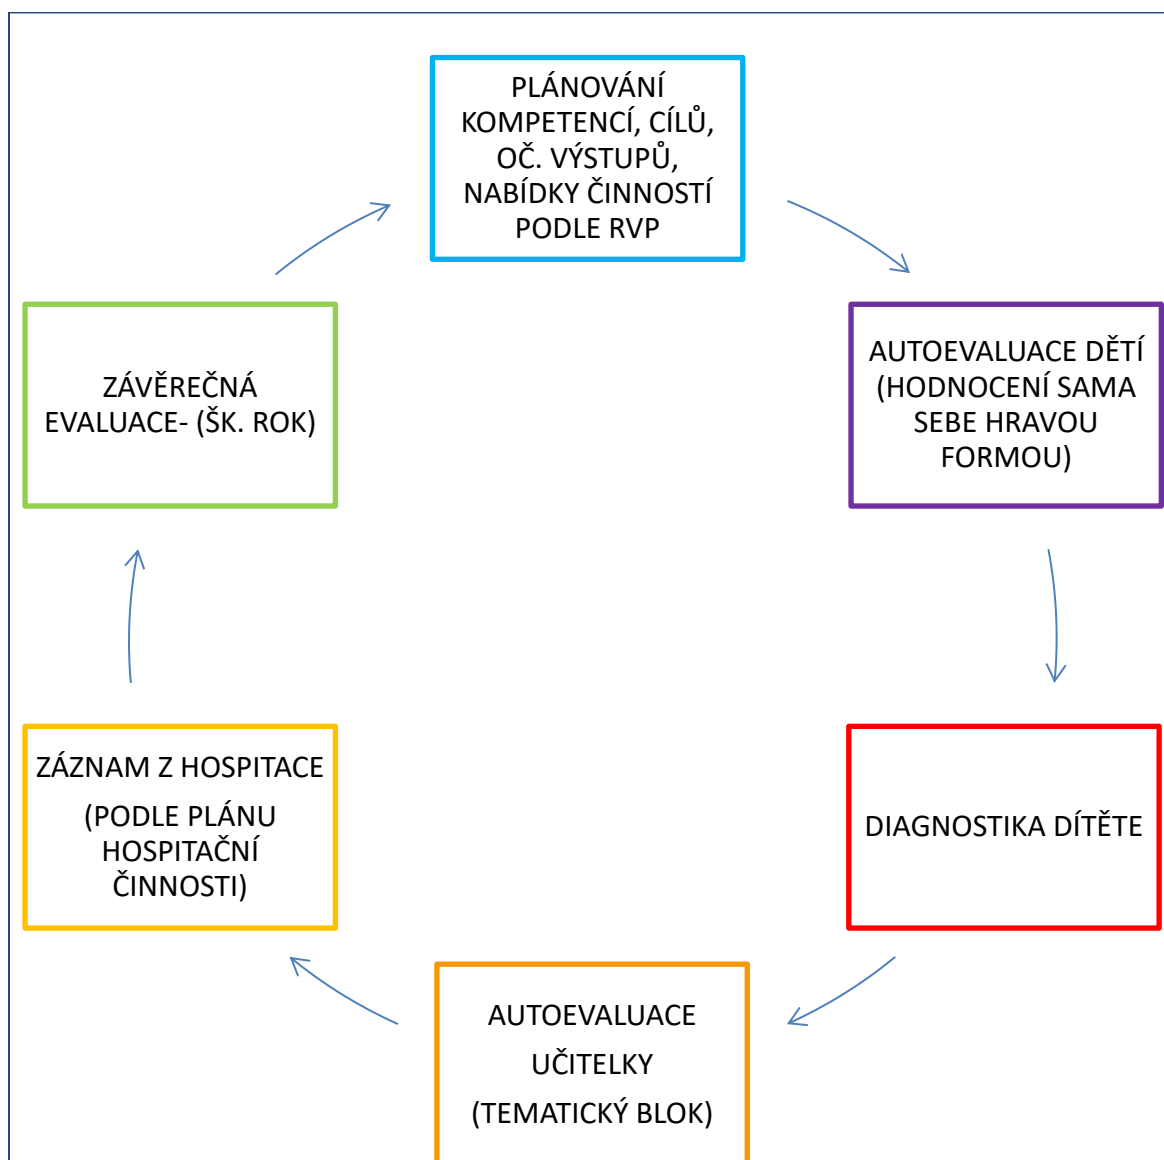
PLÁNOVÁNÍ KOMPETENCÍ, CÍLŮ, OČ. VÝSTUPŮ, NABÍDKY ČINNOSTÍ PODLE RVP

AUTOEVALUACE DĚTÍ (HODNOCENÍ SAMA SEBE HRAVOU FORMOU)

DIAGNOSTIKA DÍTĚTE

AUTOEVALUACE UČITELKY (TEMATICKÝ BLOK)

ZÁZNAM Z HOSPITACE (PODLE PLÁNU HOSPITAČNÍ ČINNOSTI)

ZÁVĚREČNÁ EVALUACE- (ŠK. ROK)